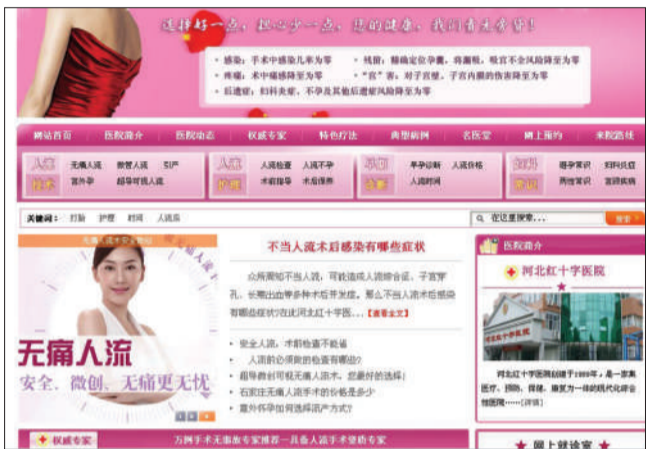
选择好一点，担心少一点，您的健康，我们负责守护！

• 感染：手术中感染几率为零
• 残留：精确定位孕囊，将胚胎、吸宫不全风险降至为零
• 疼痛：术中痛感降至为零
• "宫"害：对子宫壁、子宫内膜的伤害降至为零
• 后遗症：妇科炎症、不孕及其他后遗症风险降至为零

网站首页 | 医院简介 | 医院动态 | 权威专家 | 特色疗法 | 典型病例 | 名医堂 | 网上预约 | 来院路线

人流 技术 | 无痛人流 | 微管人流 | 引产 | 宫外孕 | 超导可视人流
人流 护理 | 人流检查 | 人流不孕 | 术前指导 | 术后保养
孕前 检查 | 早孕诊断 | 人流价格 | 人流时间
妇科 常识 | 借孕常识 | 妇科炎症 | 两性常识 | 宫颈疾病

关键词： 打胎 护理 时间 人流术 | 在这里搜索... | 搜索

无痛人流
安全、微创、无痛更无忧

不当人流术后感染有哪些症状
众所周知不当人流，可能造成人流综合征、子宫穿孔、长期出血等多种术后并发症。那么不当人流术后感染有哪些症状?在此河北红十字医......【查看全文】

• 安全人流，术前检查不能省
• 人流前必须做的检查有哪些?
• 超导体可视无痛人流术，您最好的选择!
• 石家庄无痛人流手术的价格是多少
• 意外怀孕如何选择流产方式?

医院简介
河北红十字医院
河北红十字医院创建于1999年，是一家集医疗、预防、保健、康复为一体的现代化综合性医院……[详情]

权威专家
万例手术无事故专家推荐—具备人流手术资格专家

网上就诊室